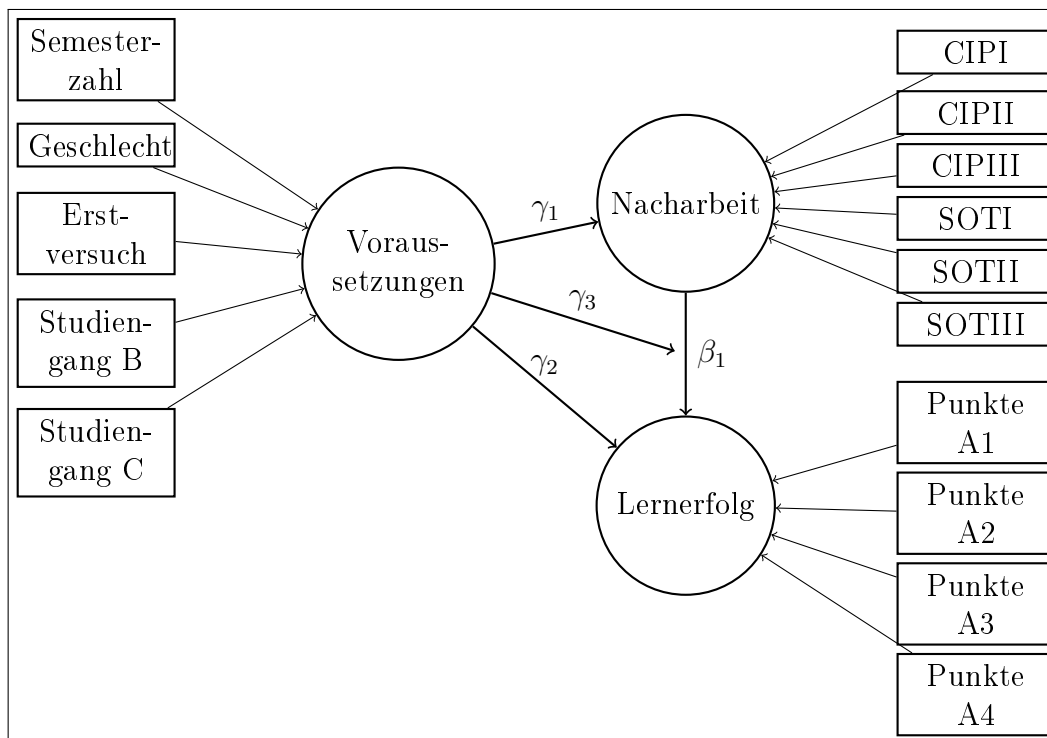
Semesterzahl

Geschlecht

Erstversuch

Studiengang B

Studiengang C

Voraussetzungen

$\gamma_1$

$\gamma_3$

$\gamma_2$

Nacharbeit

$\beta_1$

Lernerfolg

CIPI

CIPII

CIPIII

SOTI

SOTII

SOTIII

Punkte A1

Punkte A2

Punkte A3

Punkte A4